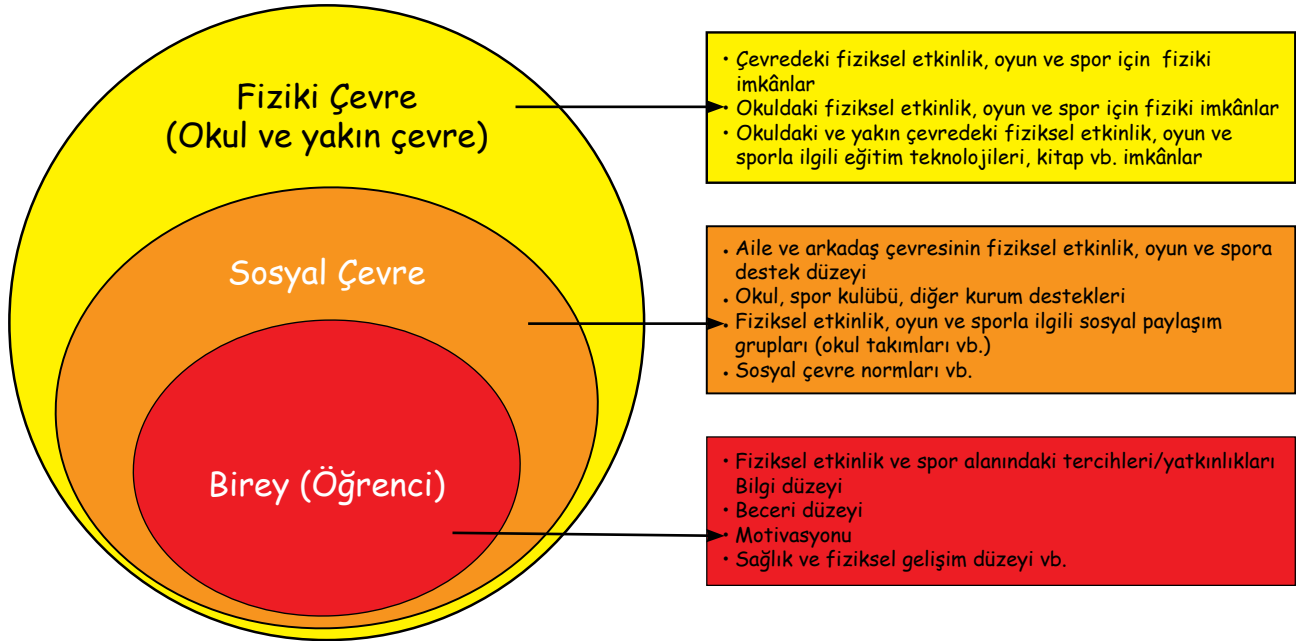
Fiziki Çevre
(Okul ve yakın çevre)

Sosyal Çevre

Birey (Öğrenci)

• Çevredeki fiziksel etkinlik, oyun ve spor için fiziki imkânlar
• Okuldaki fiziksel etkinlik, oyun ve spor için fiziki imkânlar
• Okuldaki ve yakın çevredeki fiziksel etkinlik, oyun ve sporla ilgili eğitim teknolojileri, kitap vb. imkânlar

• Aile ve arkadaş çevresinin fiziksel etkinlik, oyun ve spora destek düzeyi
• Okul, spor kulübü, diğer kurum destekleri
• Fiziksel etkinlik, oyun ve sporla ilgili sosyal paylaşım grupları (okul takımları vb.)
• Sosyal çevre normları vb.

• Fiziksel etkinlik ve spor alanındaki tercihleri/yatkınlıkları Bilgi düzeyi
• Beceri düzeyi
• Motivasyonu
• Sağlık ve fiziksel gelişim düzeyi vb.